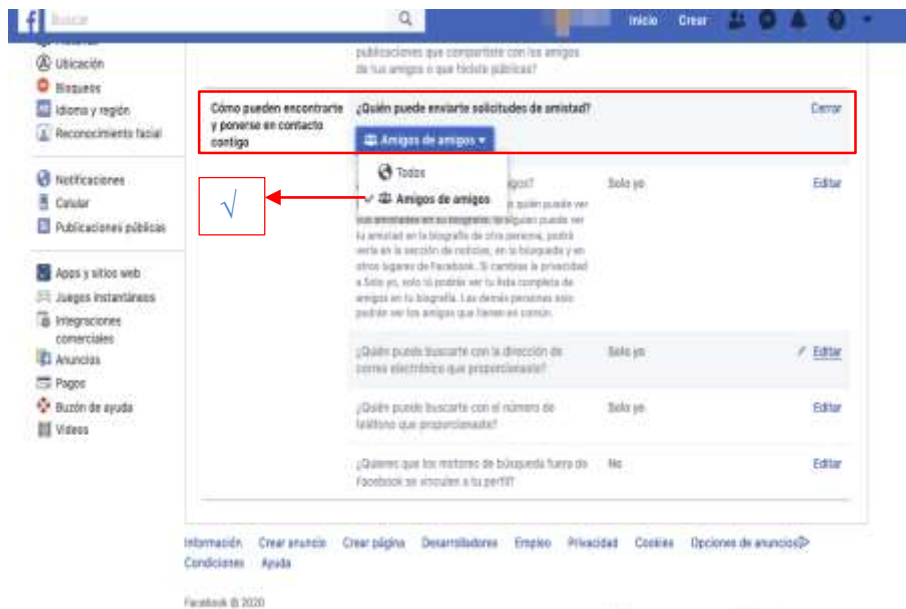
Buscar

Inicio Crear

Ubicación
Bloqueos
Idioma y región
Reconocimiento facial

Notificaciones
Celular
Publicaciones públicas

Apps y sitios web
Juegos instantáneos
Integraciones comerciales
Anuncios
Pagos
Buzón de ayuda
Videos

publicaciones que compartiste con los amigos de tus amigos o que hiciste públicas?

Cómo pueden encontrarte y ponerse en contacto contigo

¿Quién puede enviarte solicitudes de amistad?

Cerrar

Amigos de amigos

Todos

Amigos de amigos

√

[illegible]igos? Solo yo Editar

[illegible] quién puede ver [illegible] biografía. Si alguien puede ver tu amistad en la biografía de otra persona, podrá verla en la sección de noticias, en la búsqueda y en otros lugares de Facebook. Si cambias la privacidad a Solo yo, solo tú podrás ver tu lista completa de amigos en tu biografía. Las demás personas solo podrán ver los amigos que tienen en común.

¿Quién puede buscarte con la dirección de correo electrónico que proporcionaste? Solo yo Editar

¿Quién puede buscarte con el número de teléfono que proporcionaste? Solo yo Editar

¿Quieres que los motores de búsqueda fuera de Facebook se vinculen a tu perfil? No Editar

Información Crear anuncio Crear página Desarrolladores Empleo Privacidad Cookies Opciones de anuncios Condiciones Ayuda

Facebook © 2020